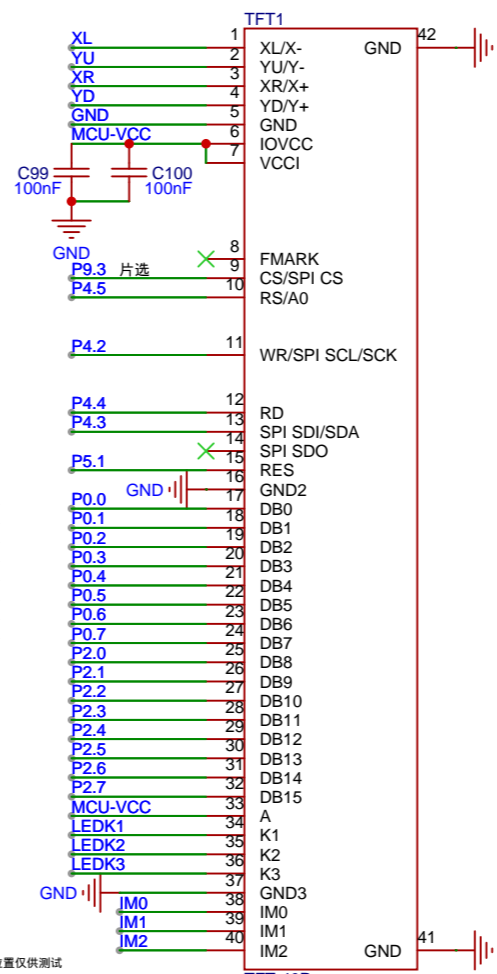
TFT1

XL 1 XL/X-
YU 2 YU/Y-
XR 3 XR/X+
YD 4 YD/Y+
GND 5 GND
MCU-VCC 6 IOVCC
7 VCCI
C99 100nF
C100 100nF
GND
8 FMARK
P9.3 片选 9 CS/SPI CS
P4.5 10 RS/A0
P4.2 11 WR/SPI SCL/SCK
P4.4 12 RD
P4.3 13 SPI SDI/SDA
14 SPI SDO
P5.1 15 RES
GND 16 GND2
17
P0.0 18 DB0
P0.1 19 DB1
P0.2 20 DB2
P0.3 21 DB3
P0.4 22 DB4
P0.5 23 DB5
P0.6 24 DB6
P0.7 25 DB7
P2.0 26 DB8
P2.1 27 DB9
P2.2 28 DB10
P2.3 29 DB11
P2.4 30 DB12
P2.5 31 DB13
P2.6 32 DB14
P2.7 33 DB15
MCU-VCC 34 A
LEDK1 35 K1
LEDK2 36 K2
LEDK3 37 K3
GND 38 GND3
IM0 39 IM0
IM1 40 IM1
IM2 IM2
42 GND
41 GND
置仅供测试